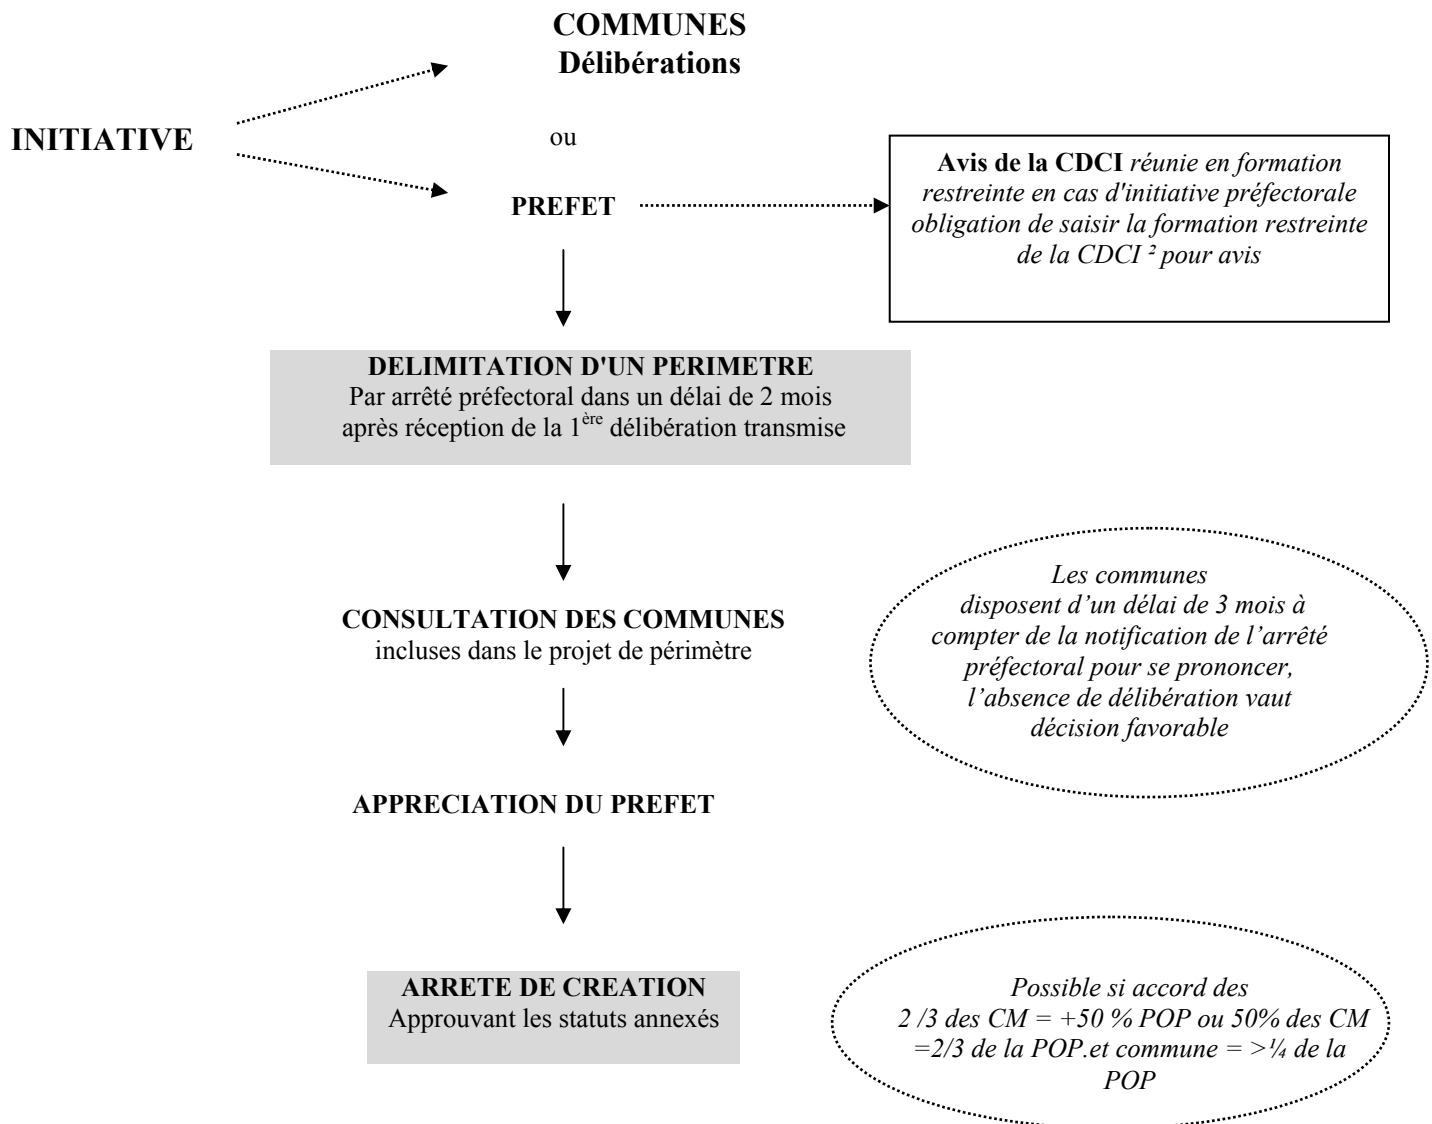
COMMUNES
Délibérations

INITIATIVE

ou

PREFET

**Avis de la CDCI** *réunie en formation restreinte en cas d'initiative préfectorale obligation de saisir la formation restreinte de la CDCI ² pour avis*

DELIMITATION D'UN PERIMETRE
Par arrêté préfectoral dans un délai de 2 mois après réception de la 1$^{ère}$ délibération transmise

CONSULTATION DES COMMUNES
incluses dans le projet de périmètre

*Les communes disposent d'un délai de 3 mois à compter de la notification de l'arrêté préfectoral pour se prononcer, l'absence de délibération vaut décision favorable*

APPRECIATION DU PREFET

ARRETE DE CREATION
Approuvant les statuts annexés

*Possible si accord des 2 /3 des CM = +50 % POP ou 50% des CM =2/3 de la POP.et commune = >¼ de la POP*